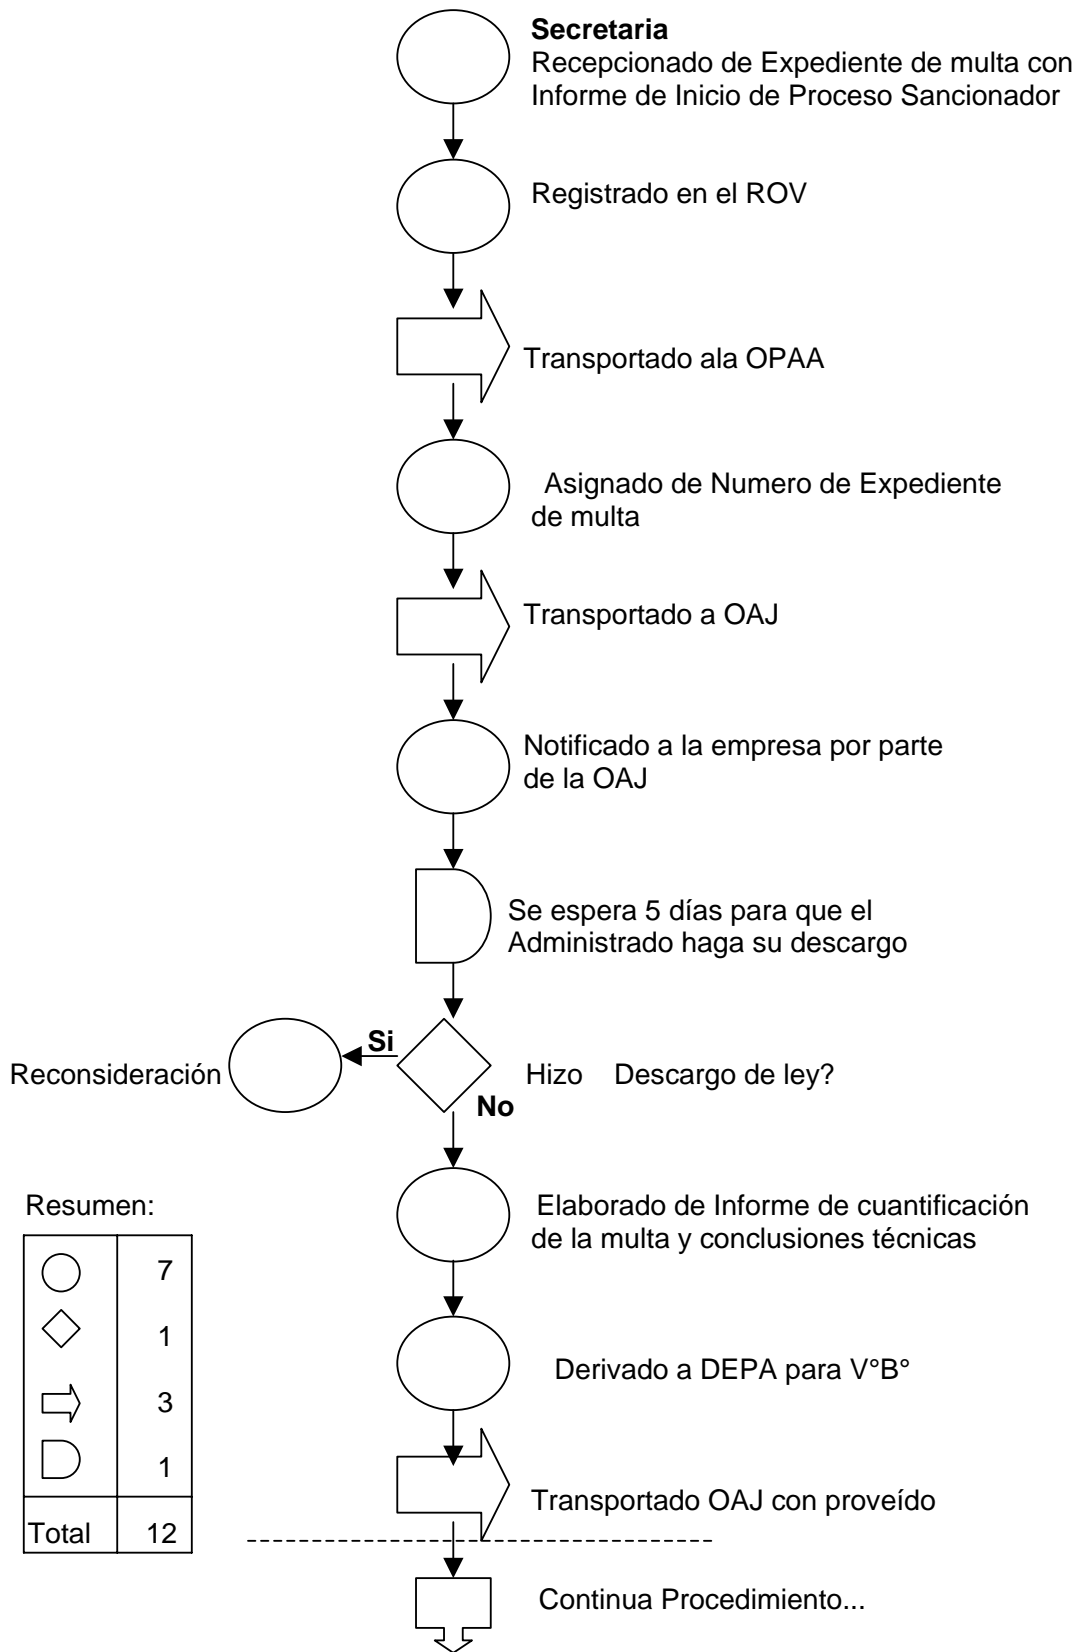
**Secretaria**
Recepcionado de Expediente de multa con Informe de Inicio de Proceso Sancionador

Registrado en el ROV

Transportado ala OPAA

Asignado de Numero de Expediente de multa

Transportado a OAJ

Notificado a la empresa por parte de la OAJ

Se espera 5 días para que el Administrado haga su descargo

Reconsideración

**Si**

Hizo Descargo de ley?

**No**

Resumen:

| | |
|---|---|
| ○ | 7 |
| ◇ | 1 |
| ⇨ | 3 |
| D | 1 |
| Total | 12 |

Elaborado de Informe de cuantificación de la multa y conclusiones técnicas

Derivado a DEPA para V°B°

Transportado OAJ con proveído

Continua Procedimiento...